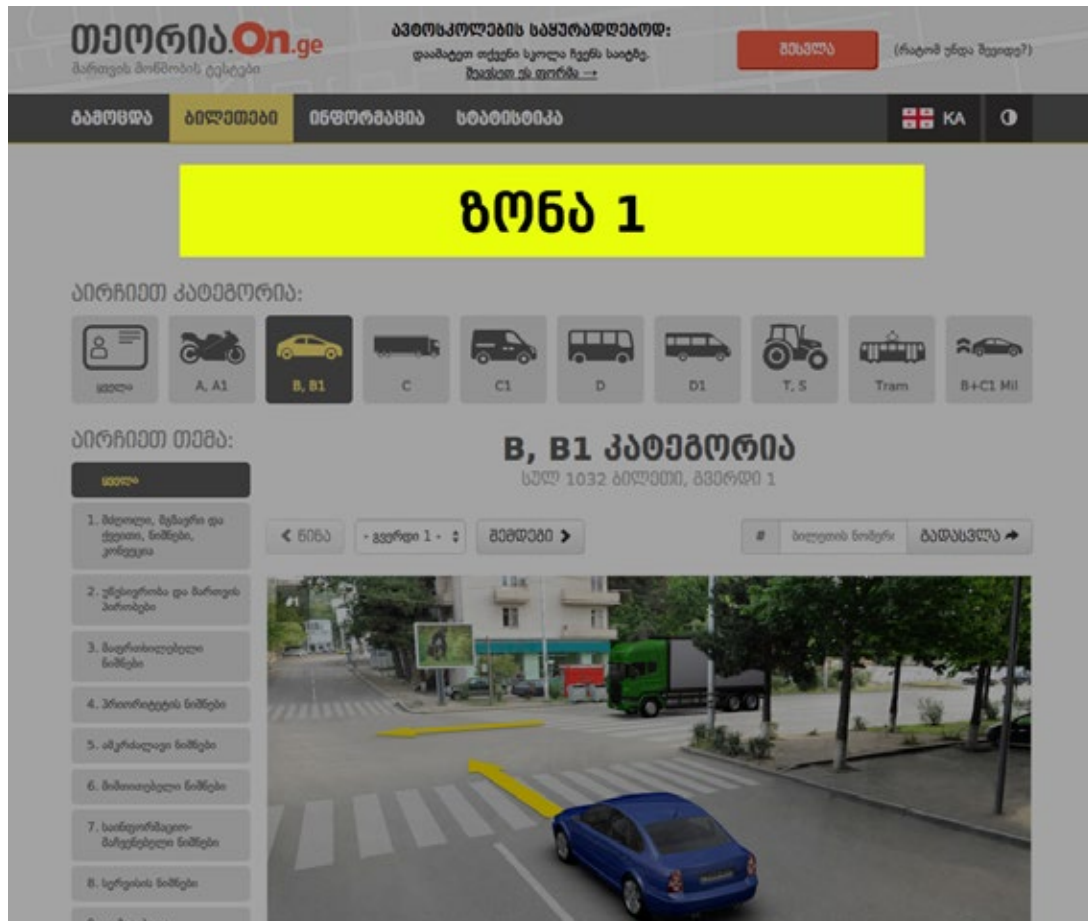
თეორია.On.ge
მართვის მოწმობის ტესტები

ავტოსკოლების საყურადღებოდ:
დაამატეთ თქვენი სკოლა ჩვენს საიტზე.
შეავსეთ ეს ფორმა →

შესვლა
(რატომ უნდა შევიდე?)

გამოცდა
ბილეთები
ინფორმაცია
სტატისტიკა
KA

ზონა 1

აირჩიეთ კატეგორია:

ყველა
A, A1
B, B1
C
C1
D
D1
T, S
Tram
B+C1 Mil

აირჩიეთ თემა:

ყველა
1. მძღოლი, მგზავრი და ქვეითი, ნიშნები, ჯონეყოფა
2. უწესივრობა და მართვის პირობები
3. გაფრთხილებელი ნიშნები
4. პრიორიტეტის ნიშნები
5. ამკრძალავი ნიშნები
6. მიმთითებელი ნიშნები
7. საინფორმაციო-მაჩვენებელი ნიშნები
8. სერვისის ნიშნები

B, B1 კატეგორია
სულ 1032 ბილეთი, გვერდი 1

< წინა
- გვერდი 1 -
შემდეგი >
#
ბილეთის ნომერი
გადასვლა

#1